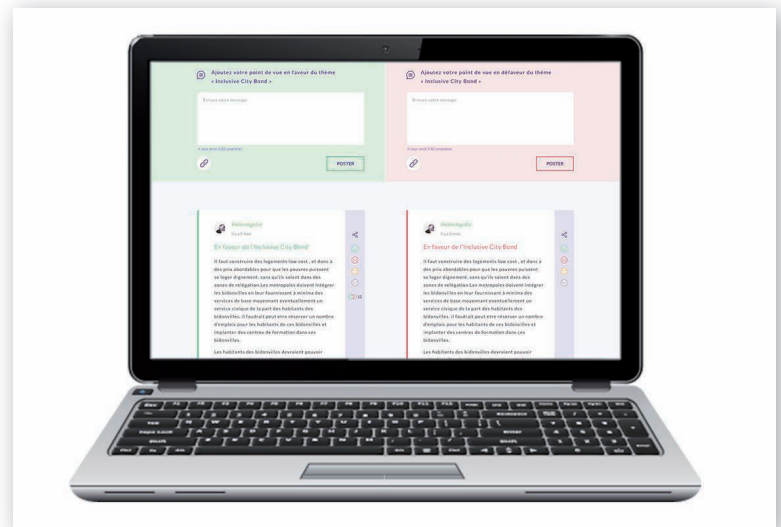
Ajoutez votre point de vue en faveur du thème « Inclusive City Bond »

Entrez votre message

POSTER

Ajoutez votre point de vue en défaveur du thème « Inclusive City Bond »

Entrez votre message

POSTER

En faveur de l'Inclusive City Bond

Il faut construire des logements low cost , et dans à des prix abordables pour que les pauvres puissent se loger dignement, sans qu'ils soient dans des zones de relégation.Les metropoles doivent intégrer les bidonvilles en leur fournissant à minima des services de base moyennant eventuellement un service civique de la part des habitants des bidonvilles. Il faudrait peut etre réserver un nombre d'emplois pour les habitants de ces bidonvilles et implanter des centres de formation dans ces bidonvilles.

Les habitants des bidonvilles devraient pouvoir

En faveur de l'Inclusive City Bond

Il faut construire des logements low cost , et dans à des prix abordables pour que les pauvres puissent se loger dignement, sans qu'ils soient dans des zones de relégation.Les metropoles doivent intégrer les bidonvilles en leur fournissant à minima des services de base moyennant eventuellement un service civique de la part des habitants des bidonvilles. Il faudrait peut etre réserver un nombre d'emplois pour les habitants de ces bidonvilles et implanter des centres de formation dans ces bidonvilles.

Les habitants des bidonvilles devraient pouvoir